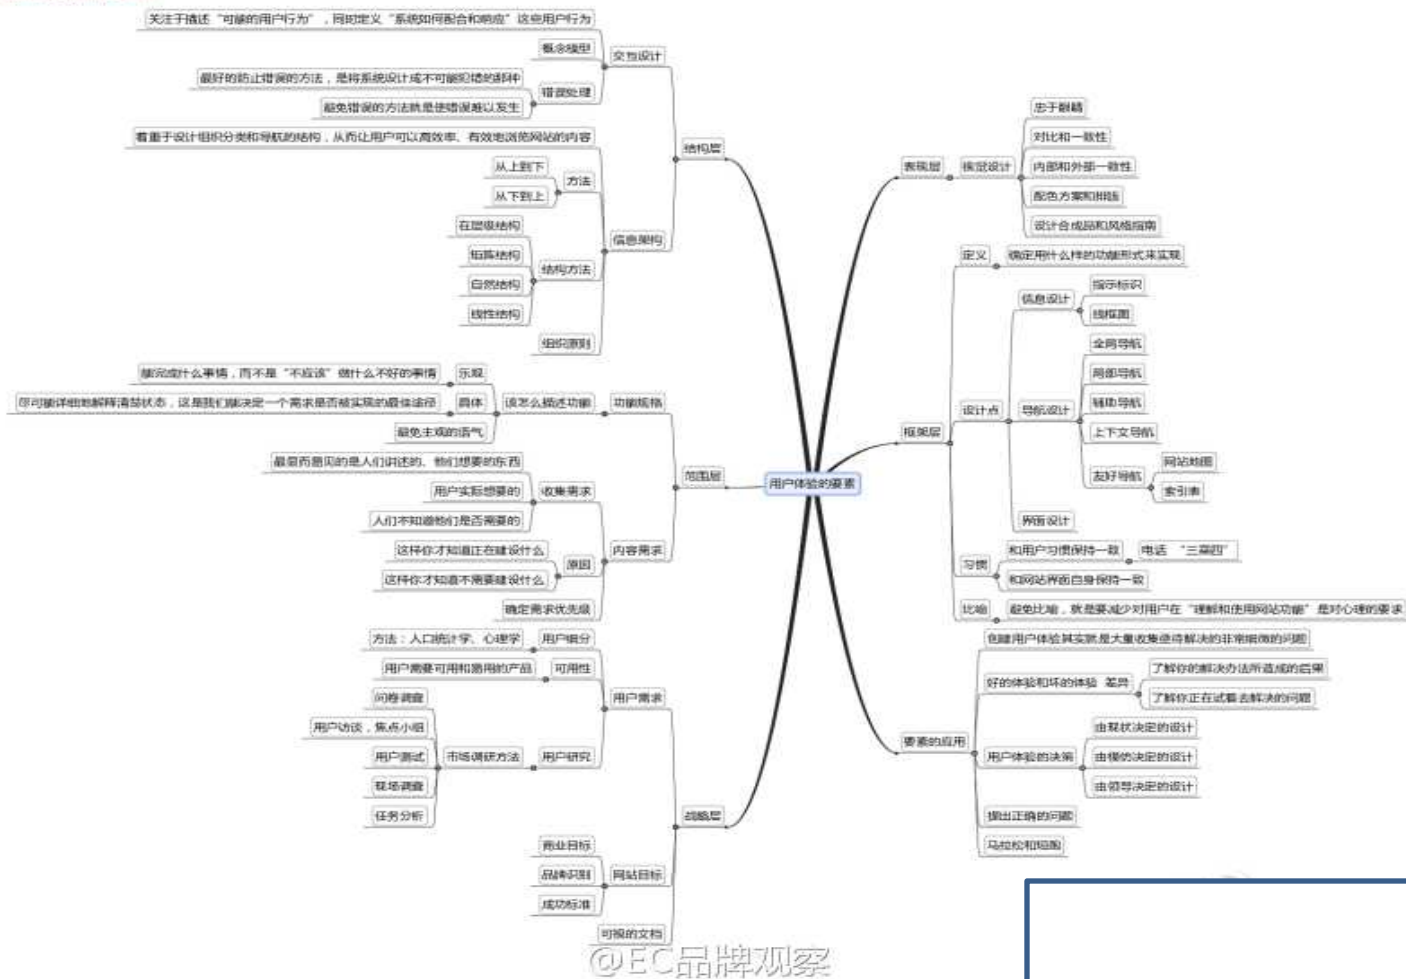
用户体验的要素

结构层
交互设计
关注于描述"可能的用户行为"，同时定义"系统如何配合和响应"这些用户行为
概念模型
错误处理
最好的防止错误的方法，是将系统设计成不可能犯错的那种
避免错误的方法就是使错误很难以发生
信息架构
着重于设计组织分类和导航的结构，从而让用户可以高效率、有效地浏览网站的内容
方法
从上到下
从下到上
结构方法
层级结构
矩阵结构
自然结构
线性结构
组织原则

范围层
功能规格
该怎么描述功能
乐观
描述会什么事情，而不是"不应该"做什么不好的事情
具体
尽可能详细地解释清楚状态，这是我们能决定一个需求是否被实现的最佳途径
避免主观的语气
内容需求
最显而易见的是人们讲述的、他们想要的东西
收集需求
用户实际想要的
人们不知道他们是否需要的
原因
这样你才知道正在建设什么
这样你才知道不需要建设什么
确定需求优先级

战略层
用户需求
用户细分
方法：人口统计学、心理学
可用性
用户需要可用和易用的产品
用户研究
市场调研方法
问卷调查
用户访谈，焦点小组
用户测试
现场调查
任务分析
网站目标
商业目标
品牌识别
成功标准
可视的文档

表现层
视觉设计
忠于眼睛
对比和一致性
内部和外部一致性
配色方案和排版
设计合成品和风格指南

框架层
定义
确定用什么样的功能形式来实现
设计点
信息设计
指示标识
线框图
导航设计
全局导航
局部导航
辅助导航
上下文导航
友好导航
网站地图
索引表
界面设计
习惯
和用户习惯保持一致
电话"三菜四"
和网站界面自身保持一致
比喻
避免比喻，就是要减少对用户在"理解和使用网站功能"是对心理的要求

要素的应用
创建用户体验其实就是大量收集亟待解决的非常细微的问题
好的体验和坏的体验 差异
了解你的解决办法所造成的后果
了解你正在试着去解决的问题
用户体验的决策
由现状决定的设计
由模仿决定的设计
由领导决定的设计
提出正确的问题
马拉松和短跑

@EC品牌观察